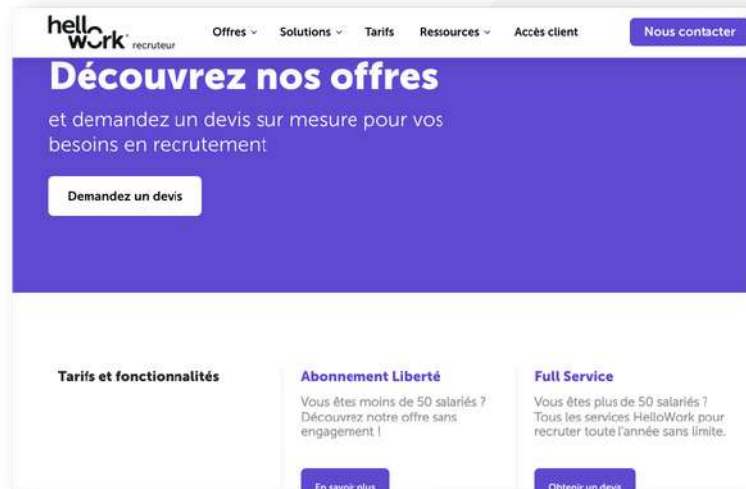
hello work recruteur

Offres ⌄ Solutions ⌄ Tarifs Ressources ⌄ Accès client

Nous contacter

Découvrez nos offres

et demandez un devis sur mesure pour vos besoins en recrutement

Demandez un devis

Tarifs et fonctionnalités

Abonnement Liberté

Vous êtes moins de 50 salariés ? Découvrez notre offre sans engagement !

En savoir plus

Full Service

Vous êtes plus de 50 salariés ? Tous les services HelloWork pour recruter toute l'année sans limite.

Obtenir un devis